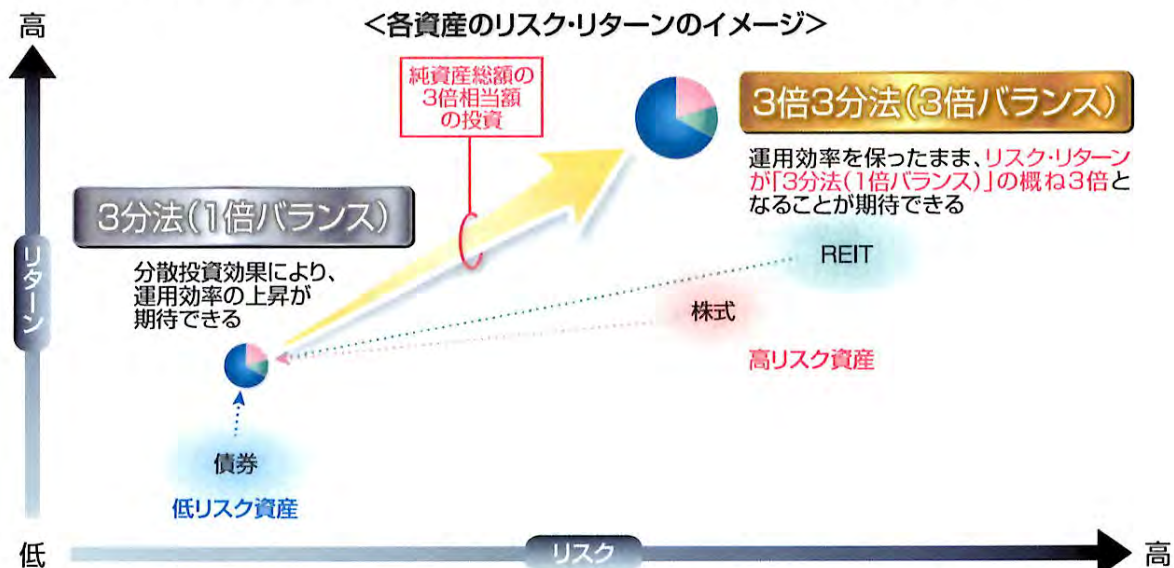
高

<各資産のリスク・リターンのイメージ>

純資産総額の3倍相当額の投資

3倍3分法(3倍バランス)

運用効率を保ったまま、リスク・リターンが「3分法(1倍バランス)」の概ね3倍となることが期待できる

3分法(1倍バランス)

分散投資効果により、運用効率の上昇が期待できる

リターン

REIT

株式

高リスク資産

債券

低リスク資産

低

リスク

高